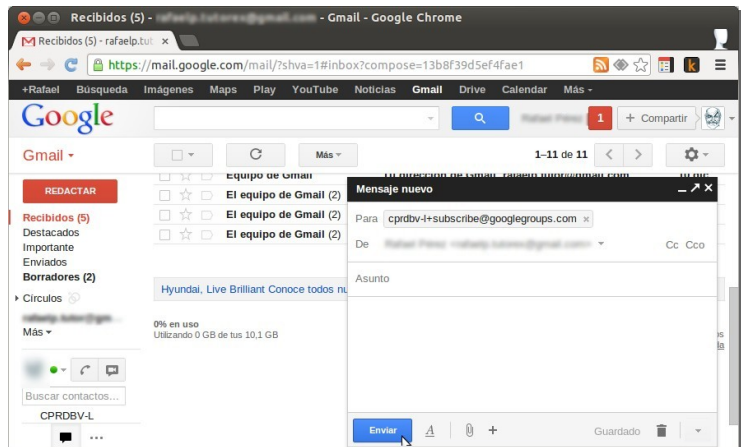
Recibidos (5) - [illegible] - Gmail - Google Chrome

Recibidos (5) - rafaelp.tut ×

https://mail.google.com/mail/?shva=1#inbox?compose=13b8f39d5ef4fae1

+Rafael Búsqueda Imágenes Maps Play YouTube Noticias Gmail Drive Calendar Más -

Google

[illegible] 1 + Compartir

Gmail -

Más -

1–11 de 11

REDACTAR

Recibidos (5)
Destacados
Importante
Enviados
Borradores (2)

Círculos

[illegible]
Más -

Buscar contactos...
CPRDBV-L

Equipo de Gmail
El equipo de Gmail (2)
El equipo de Gmail (2)
El equipo de Gmail (2)

Hyundai, Live Brilliant Conoce todos nu

0% en uso
Utilizando 0 GB de tus 10,1 GB

Mensaje nuevo

Para cprdbv-l+subscribe@googlegroups.com ×

De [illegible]

Cc Cco

Asunto

Enviar

Guardado